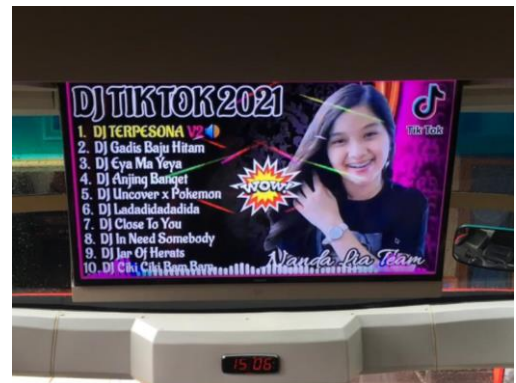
DJ TIKTOK 2021

1. DJ TERPESONA V2
2. DJ Gadis Baju Hitam
3. DJ Eya Ma Yeya
4. DJ Anjing Banget
5. DJ Uncover x Pokemon
6. DJ Ladadidadadida
7. DJ Close To You
8. DJ In Need Somebody
9. DJ Jar Of Herats
10. DJ Ciki Ciki Bam Bam

Tik Tok

WOW!

Nanda Lia Team

15:06